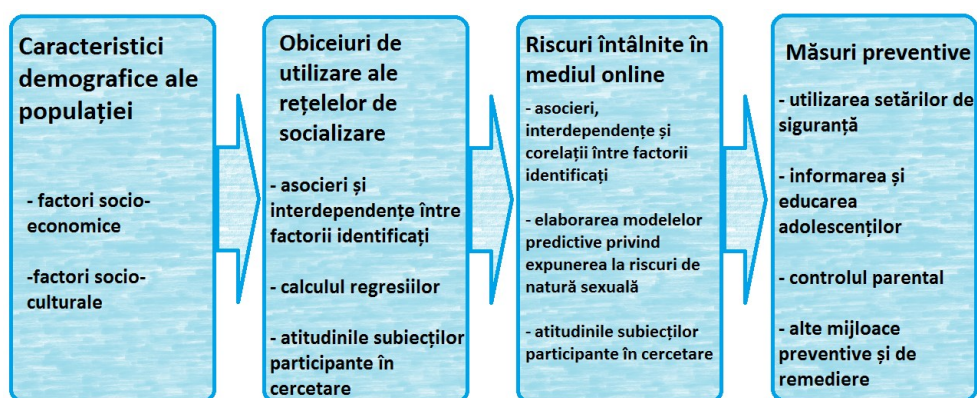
Caracteristici demografice ale populației

- factori socio-economice

-factori socio-culturale

Obiceiuri de utilizare ale rețelelor de socializare

- asocieri și interdependențe între factorii identificați

- calculul regresiilor

- atitudinile subiecților participante în cercetare

Riscuri întâlnite în mediul online

- asocieri, interdependențe și corelații între factorii identificați

- elaborarea modelelor predictive privind expunerea la riscuri de natură sexuală

- atitudinile subiecților participante în cercetare

Măsuri preventive

- utilizarea setărilor de siguranță

- informarea și educarea adolescenților

- controlul parental

- alte mijloace preventive și de remediere